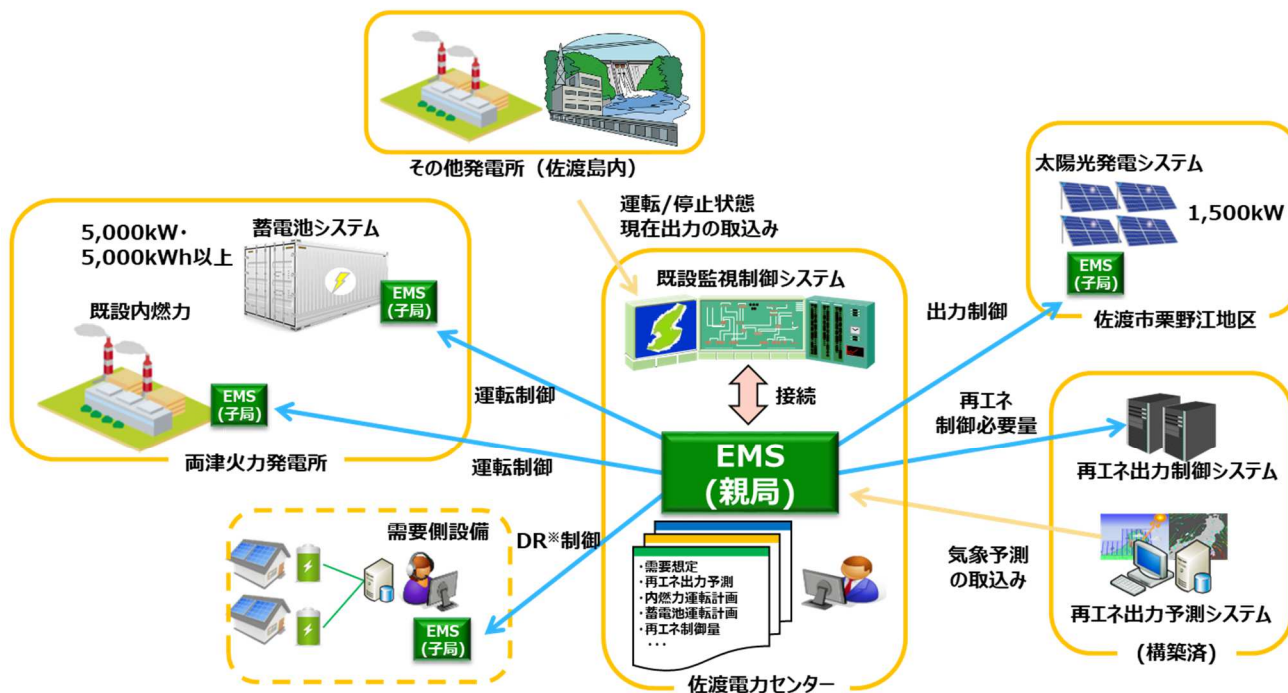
その他発電所（佐渡島内）

運転/停止状態
現在出力の取込み

太陽光発電システム
1,500kW
EMS
(子局)
佐渡市栗野江地区

5,000kW・
5,000kWh以上
蓄電池システム
EMS
(子局)
既設内燃力
EMS
(子局)
両津火力発電所

既設監視制御システム
接続
EMS
(親局)

運転制御
運転制御
出力制御
再エネ
制御必要量

再エネ出力制御システム

気象予測
の取込み

再エネ出力予測システム
(構築済)

需要側設備
EMS
(子局)
DR※制御

・需要想定
・再エネ出力予測
・内燃力運転計画
・蓄電池運転計画
・再エネ制御量
・・・

佐渡電力センター